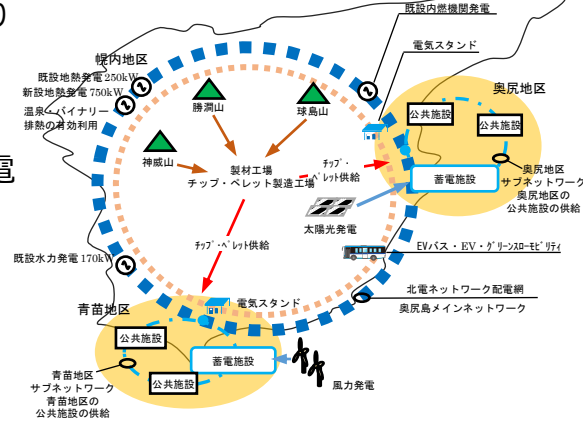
既設内燃機関発電

電気スタンド

幌内地区

既設地熱発電250kW

新設地熱発電750kW

温泉・バイナリー

排熱の有効利用

勝澗山

球島山

奥尻地区

公共施設

公共施設

神威山

製材工場

チップ・ペレット製造工場

チップ・ペレット供給

蓄電施設

奥尻地区

サブネットワーク

奥尻地区の

公共施設の供給

太陽光発電

チップ・ペレット供給

EVバス・EV・グリーンスローモビリティ

既設水力発電170kW

北電ネットワーク配電網

奥尻島メインネットワーク

電気スタンド

青苗地区

公共施設

蓄電施設

青苗地区

サブネットワーク

公共施設

青苗地区の

公共施設の供給

風力発電